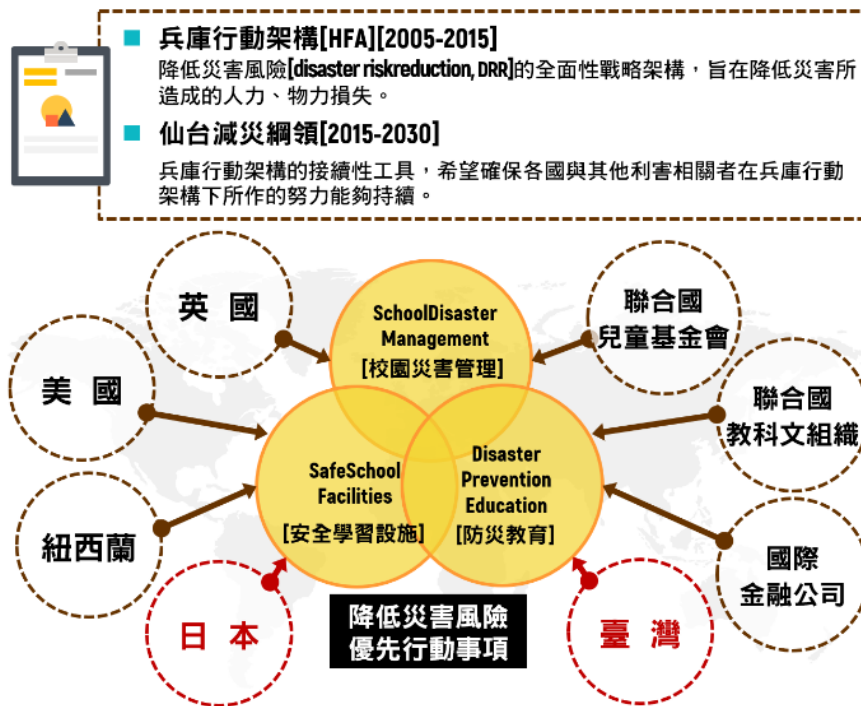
兵庫行動架構[HFA][2005-2015]

降低災害風險[disaster riskreduction, DRR]的全面性戰略架構，旨在降低災害所造成的人力、物力損失。

仙台減災綱領[2015-2030]

兵庫行動架構的接續性工具，希望確保各國與其他利害相關者在兵庫行動架構下所作的努力能夠持續。

英 國

美 國

紐西蘭

日 本

SchoolDisaster Management [校園災害管理]

SafeSchool Facilities [安全學習設施]

Disaster Prevention Education [防災教育]

降低災害風險 優先行動事項

聯合國 兒童基金會

聯合國 教科文組織

國際 金融公司

臺 灣